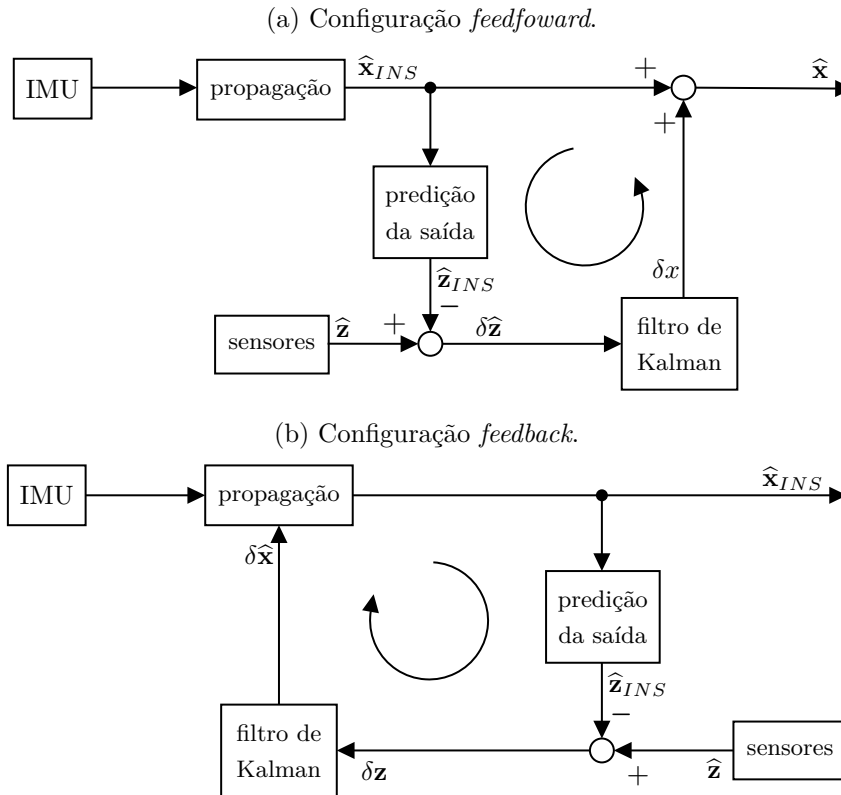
(a) Configuração *feedfoward*.

IMU

propagação

$\widehat{\mathbf{x}}_{INS}$

$+$

$\widehat{\mathbf{x}}$

$+$

predição da saída

$\delta x$

$\widehat{\mathbf{z}}_{INS}$

$-$

sensores

$\widehat{\mathbf{z}}$

$+$

$\delta\widehat{\mathbf{z}}$

filtro de Kalman

(b) Configuração *feedback*.

IMU

propagação

$\widehat{\mathbf{x}}_{INS}$

$\delta\widehat{\mathbf{x}}$

predição da saída

$\widehat{\mathbf{z}}_{INS}$

$-$

filtro de Kalman

$\delta\mathbf{z}$

$+$

$\widehat{\mathbf{z}}$

sensores